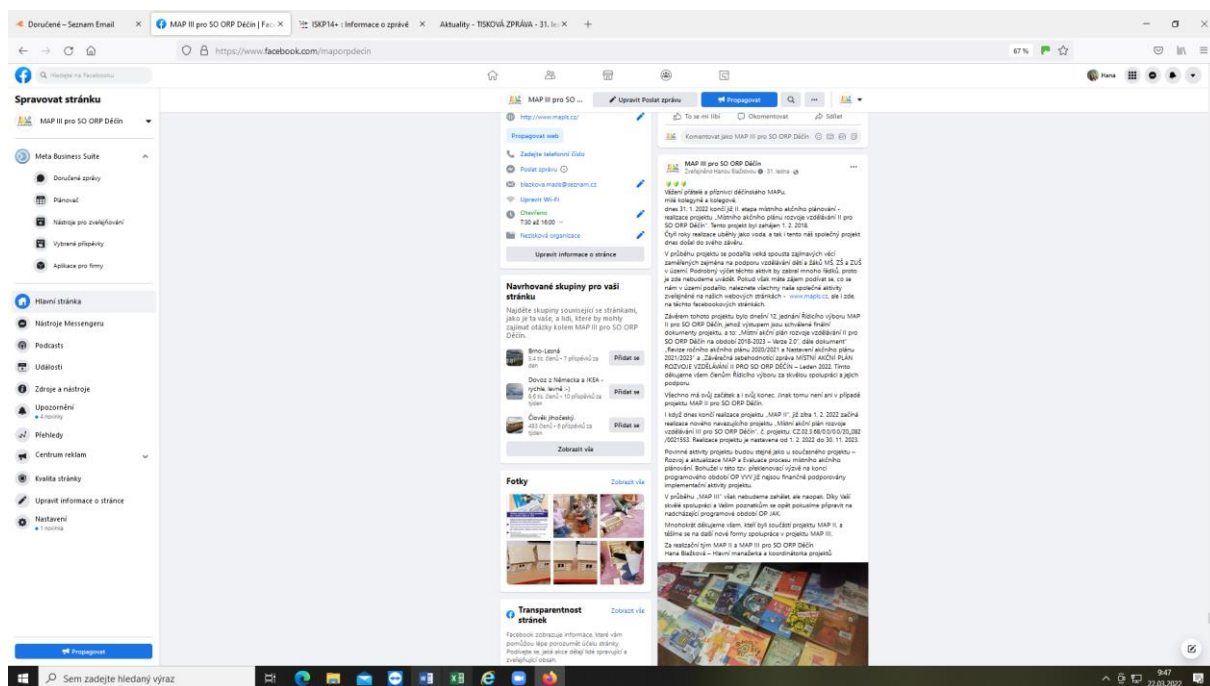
Doručené - Seznam Email × | MAP III pro SO ORP Děčín | Fac × | ISKP14+ : Informace o zprávě × | Aktuality - TISKOVÁ ZPRÁVA - 31. le ×

https://www.facebook.com/maporpdecin

67 %

Hledejte na Facebooku

Hana

Spravovat stránku

MAP III pro SO ORP Děčín

Meta Business Suite

Doručené zprávy

Plánovač

Nástroje pro zveřejňování

Vybrané příspěvky

Aplikace pro firmy

Hlavní stránka

Nástroje Messengeru

Podcasts

Události

Zdroje a nástroje

Upozornění
4 novinky

Přehledy

Centrum reklam

Kvalita stránky

Upravit informace o stránce

Nastavení
1 novinka

Propagovat

MAP III pro SO ... | Upravit Poslat zprávu | Propagovat

http://www.mapls.cz/

Propagovat web

Zadejte telefonní číslo

Poslat zprávu

blazkova.mads@seznam.cz

Upravit Wi-Fi

Otevřeno
7:30 až 16:00

Nezisková organizace

Upravit informace o stránce

Navrhované skupiny pro vaši stránku

Najděte skupiny související se stránkami, jako je ta vaše, a lidi, které by mohly zajímat otázky kolem MAP III pro SO ORP Děčín.

Brno-Lesná
3,4 tis. členů • 7 příspěvků za den
Přidat se

Dovoz z Německa a IKEA - rychle, levně :-)
8,8 tis. členů • 10 příspěvků za týden
Přidat se

Člověk Jihočeský
483 členů • 6 příspěvků za týden
Přidat se

Zobrazit vše

Fotky
Zobrazit vše

Transparentnost stránek
Zobrazit vše

Facebook zobrazuje informace, které vám pomůžou lépe porozumět účelu stránky. Podívejte se, jaké akce dělají lidé spravující a zveřejňující obsah.

To se mi líbí | Okomentovat | Sdílet

Komentovat jako MAP III pro SO ORP Děčín

MAP III pro SO ORP Děčín
Zveřejněno Hanou Blažkovou · 31. ledna

Vážení přátelé a příznivci děčínského MAPu,
milé kolegyně a kolegové,
dnes 31. 1. 2022 končí již II. etapa místního akčního plánování - realizace projektu „Místního akčního plánu rozvoje vzdělávání II pro SO ORP Děčín". Tento projekt byl zahájen 1. 2. 2018.
Čtyři roky realizace uběhly jako voda, a tak i tento náš společný projekt dnes došel do svého závěru.

V průběhu projektu se podařila velká spousta zajímavých věcí zaměřených zejména na podporu vzdělávání dětí a žáků MŠ, ZŠ a ZUŠ v území. Podrobný výčet těchto aktivit by zabral mnoho řádků, proto je zde nebudeme uvádět. Pokud však máte zájem podívat se, co se nám v území podařilo, naleznete všechny naše společné aktivity zveřejněné na našich webových stránkách - www.mapls.cz, ale i zde, na těchto facebookových stránkách.

Závěrem tohoto projektu bylo dnešní 12. jednání Řídícího výboru MAP II pro SO ORP Děčín, jehož výstupem jsou schválené finální dokumenty projektu, a to: „Místní akční plán rozvoje vzdělávání II pro SO ORP Děčín na období 2018-2023 – Verze 2.0", dále dokument" „Revize ročního akčního plánu 2020/2021 a Nastavení akčního plánu 2021/2023" a „Závěrečná sebehodnotící zpráva MÍSTNÍ AKČNÍ PLÁN ROZVOJE VZDĚLÁVÁNÍ II PRO SO ORP DĚČÍN – Leden 2022. Tímto děkujeme všem členům Řídícího výboru za skvělou spolupráci a jejich podporu.

Všechno má svůj začátek a i svůj konec. Jinak tomu není ani v případě projektu MAP II pro SO ORP Děčín.

I když dnes končí realizace projektu „MAP II", již zítra 1. 2. 2022 začíná realizace nového navazujícího projektu „Místní akční plán rozvoje vzdělávání III pro SO ORP Děčín", č. projektu: CZ.02.3.68/0.0/0.0/20_082/0021553. Realizace projektu je nastavena od 1. 2. 2022 do 30. 11. 2023.

Povinné aktivity projektu budou stejné jako u současného projektu – Rozvoj a aktualizace MAP a Evaluace procesu místního akčního plánování. Bohužel v této tzv. překlenovací výzvě na konci programového období OP VVV již nejsou finančně podporovány implementační aktivity projektu.

V průběhu „MAP III" však nebudeme zahálet, ale naopak. Díky Vaší skvělé spolupráci a Vašim poznatkům se opět pokusíme připravit na nadcházející programové období OP JAK.

Mnohokrát děkujeme všem, kteří byli součástí projektu MAP II, a těšíme se na další nové formy spolupráce v projektu MAP III.

Za realizační tým MAP II a MAP III pro SO ORP Děčín
Hana Blažková – Hlavní manažerka a koordinátorka projektů

Sem zadejte hledaný výraz

9:47
22.03.2022